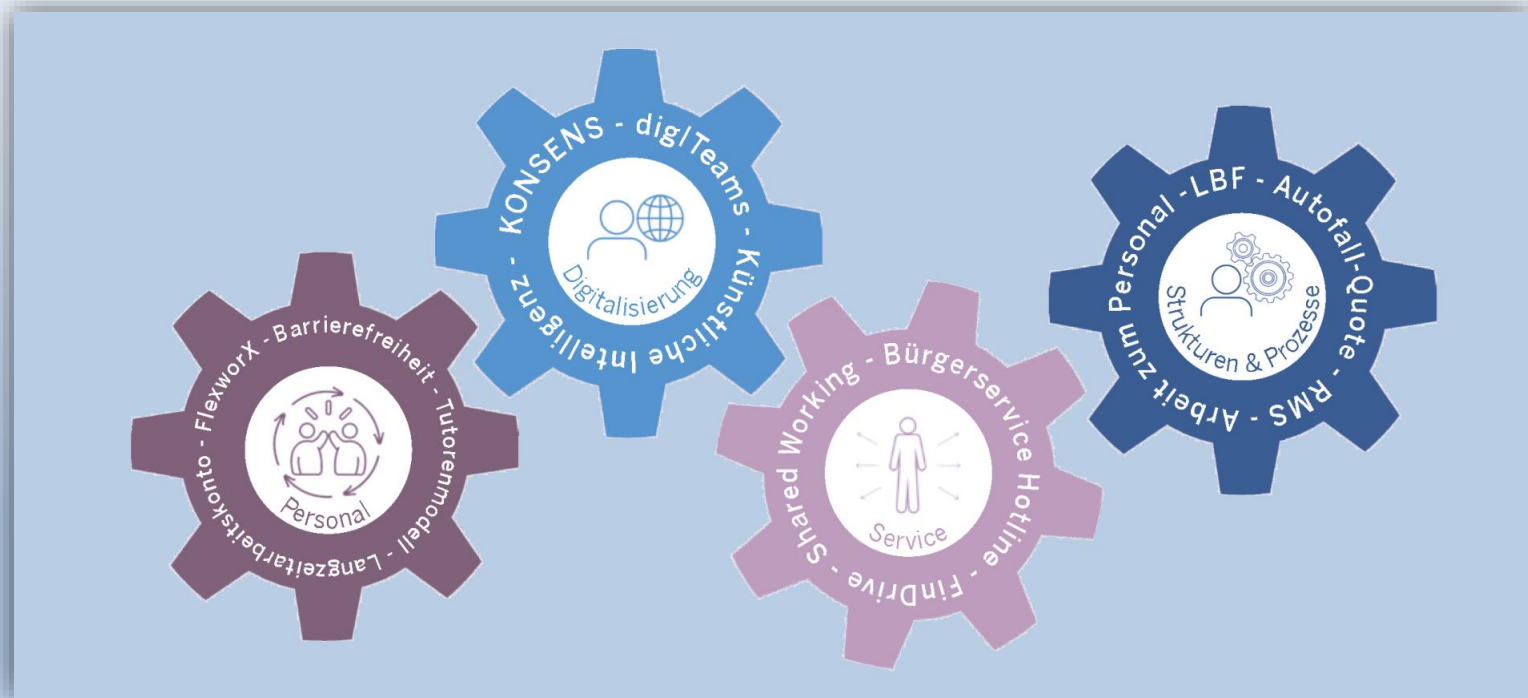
- KONSENS - digITeams - Künstliche Intelligenz

Digitalisierung

Arbeit zum Personal - LBF - Autofall-Quote - RMS -

Strukturen & Prozesse

FlexworX - Barrierefreiheit - Tutorenmodell - Langzeitarbeitskonto -

Personal

Shared Working - Bürgerservice Hotline - FinDrive -

Service